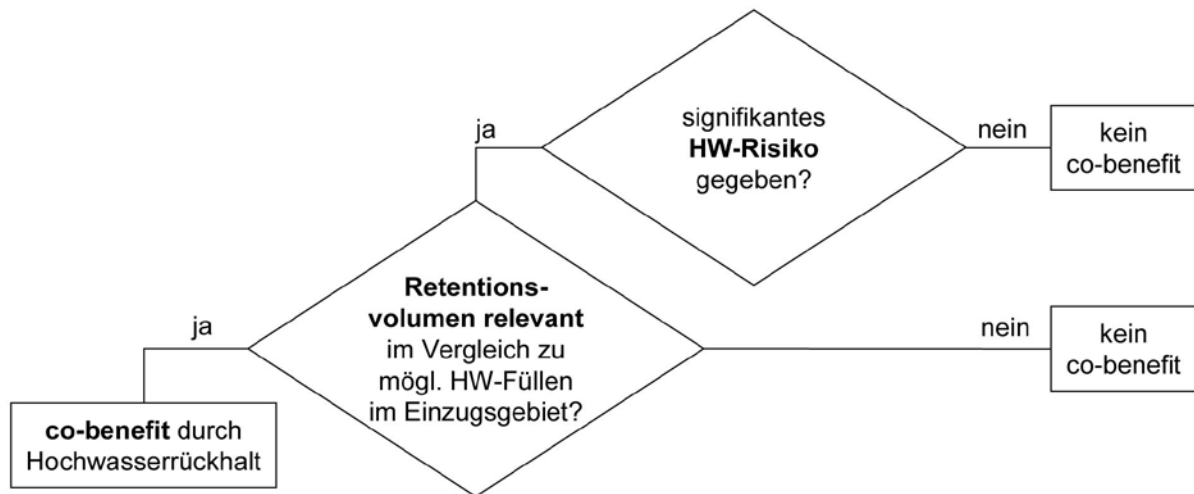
signifikantes **HW-Risiko** gegeben?

ja

nein

kein co-benefit

**Retentionsvolumen relevant** im Vergleich zu mögl. HW-Füllen im Einzugsgebiet?

ja

nein

kein co-benefit

**co-benefit** durch Hochwasserrückhalt